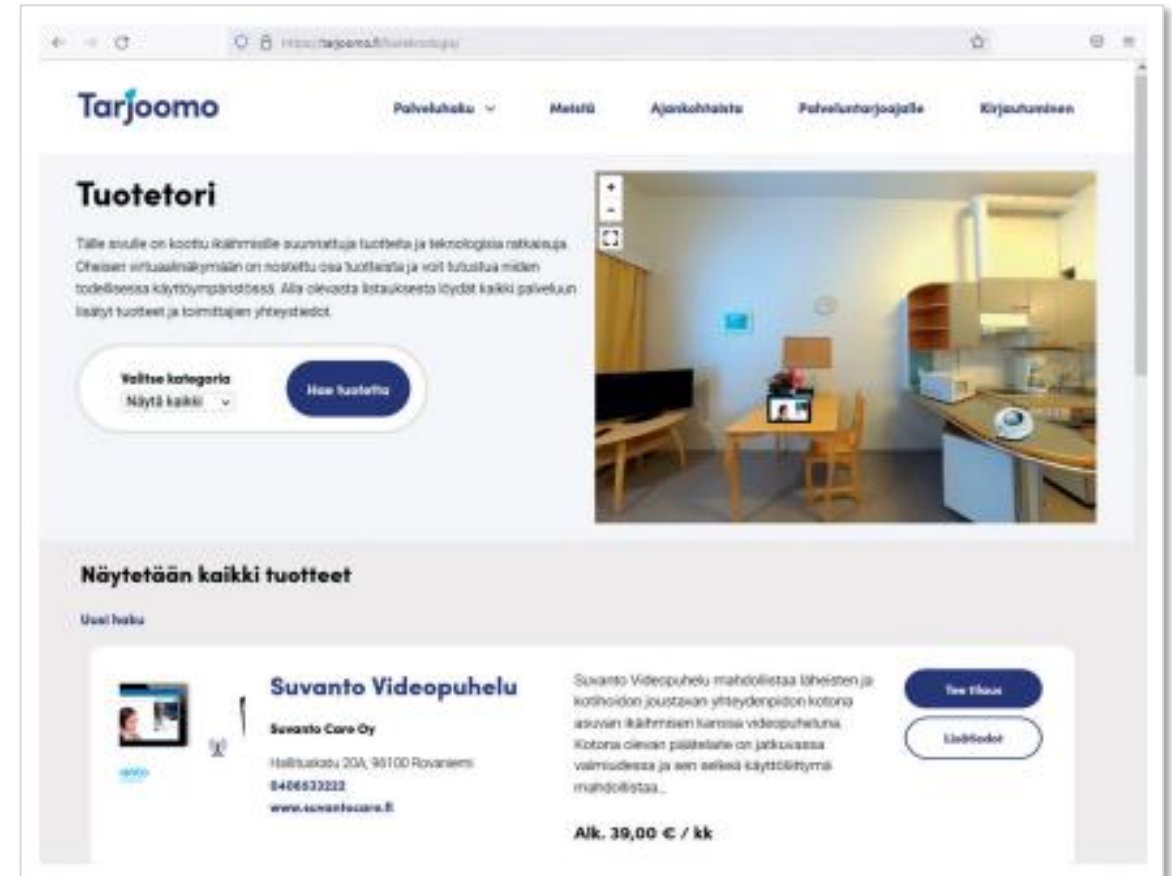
https://tarjoomo.fi/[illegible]

Tarjoomo

Palveluhaku ⌄ Meistä Ajankohtaista Palveluntarjoajalle Kirjautuminen

Tuotetori

Tälle sivulle on koottu ikäihmisille suunnattuja tuotteita ja teknologisia ratkaisuja. Oheiseen virtuaalinäkymään on nostettu osa tuotteista ja voit tutustua niiden todellisessa käyttöympäristössä. Alla olevasta listauksesta löydät kaikki palveluun lisätyt tuotteet ja toimittajien yhteystiedot.

Valitse kategoria
Näytä kaikki ⌄

Hae tuotetta

+
-

Näytetään kaikki tuotteet

Uusi haku

Suvanto Videopuhelu

Suvanto Care Oy

Hallituskatu 20A, 96100 Rovaniemi
0406633222
www.suvantocare.fi

Suvanto Videopuhelu mahdollistaa läheisten ja kotihoidon joustavan yhteydenpidon kotona asuvan ikäihmisen kanssa videopuheluna. Kotona olevan päätelaite on jatkuvassa valmiudessa ja sen selkeä käyttöliittymä mahdollistaa...

Alk. 39,00 € / kk

Tee tilaus

Lisätiedot